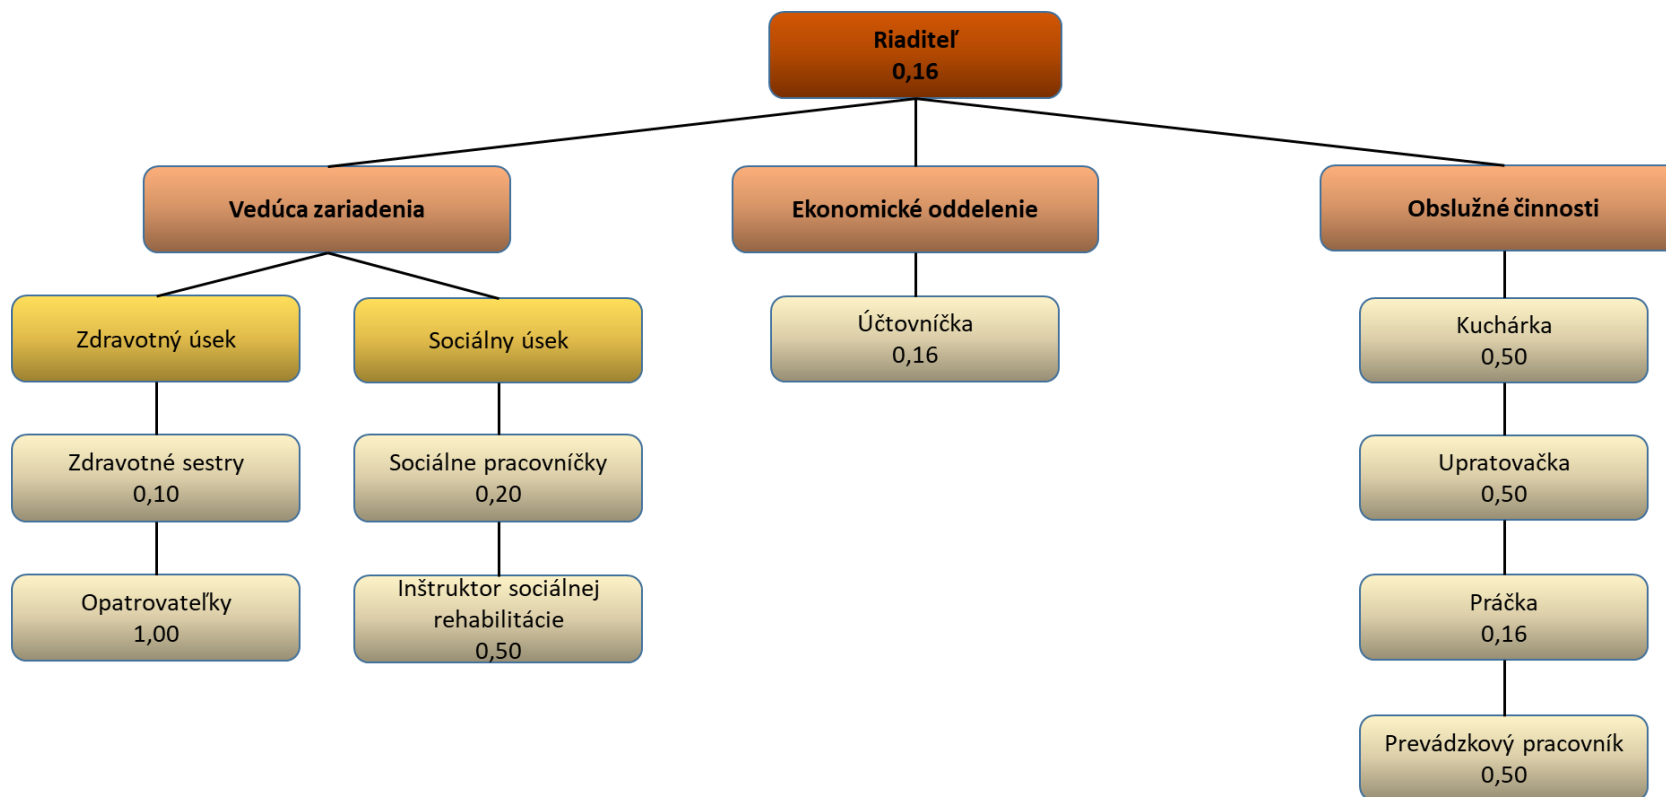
Riaditeľ
0,16

Vedúca zariadenia

Ekonomické oddelenie

Obslužné činnosti

Zdravotný úsek

Sociálny úsek

Účtovníčka
0,16

Kuchárka
0,50

Zdravotné sestry
0,10

Sociálne pracovníčky
0,20

Upratovačka
0,50

Opatrovateľky
1,00

Inštruktor sociálnej rehabilitácie
0,50

Práčka
0,16

Prevádzkový pracovník
0,50